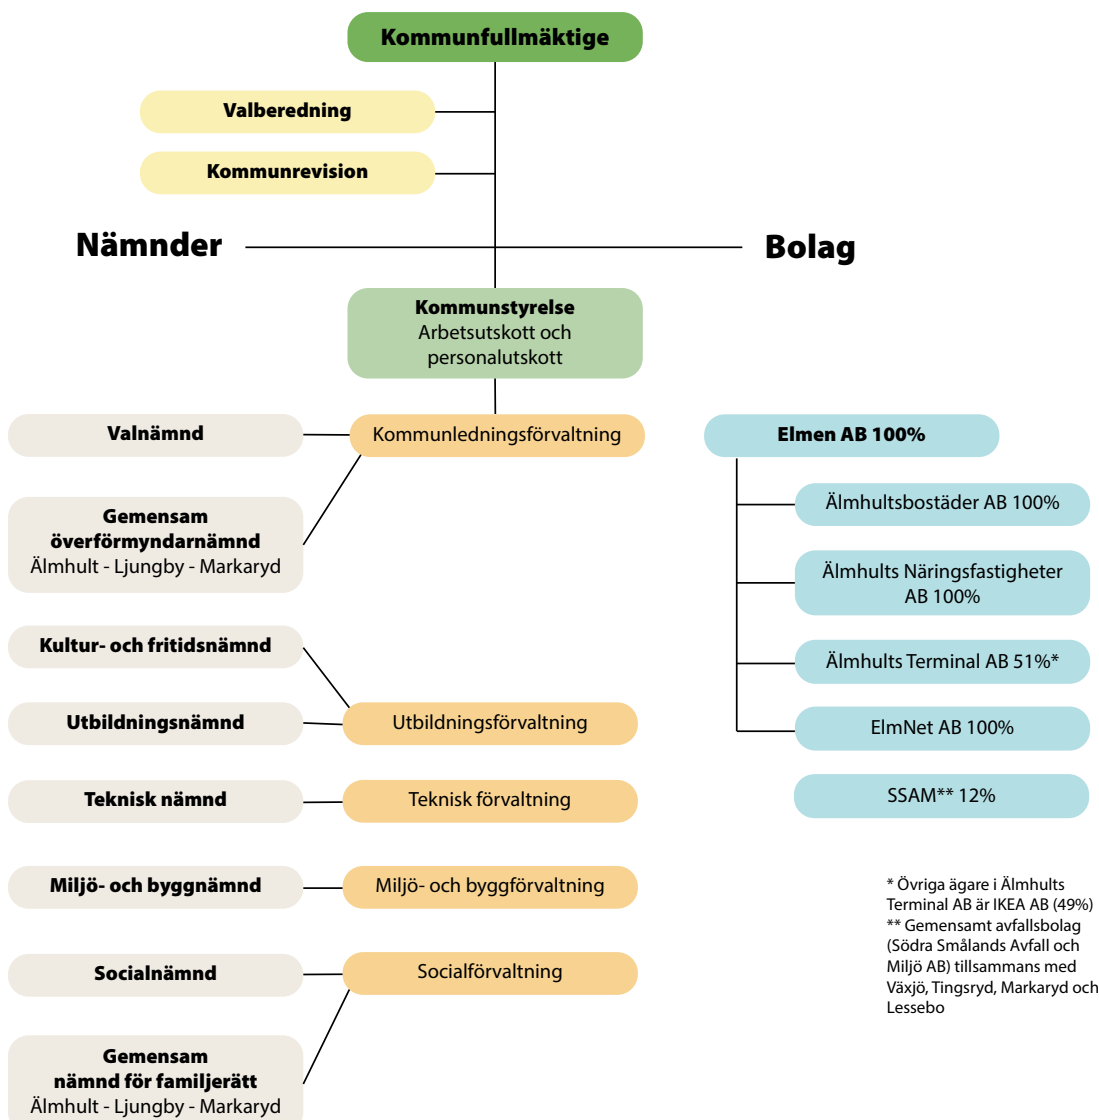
Kommunfullmäktige

Valberedning

Kommunrevision

Nämnder

Bolag

Kommunstyrelse
Arbetsutskott och personalutskott

Valnämnd

Kommunledningsförvaltning

Gemensam överförmyndarnämnd
Älmhult - Ljungby - Markaryd

Kultur- och fritidsnämnd

Utbildningsnämnd

Utbildningsförvaltning

Teknisk nämnd

Teknisk förvaltning

Miljö- och byggnämnd

Miljö- och byggförvaltning

Socialnämnd

Socialförvaltning

Gemensam nämnd för familjerätt
Älmhult - Ljungby - Markaryd

Elmen AB 100%

Älmhultsbostäder AB 100%

Älmhults Näringsfastigheter AB 100%

Älmhults Terminal AB 51%*

ElmNet AB 100%

SSAM** 12%

* Övriga ägare i Älmhults Terminal AB är IKEA AB (49%)
** Gemensamt avfallsbolag (Södra Smålands Avfall och Miljö AB) tillsammans med Växjö, Tingsryd, Markaryd och Lessebo